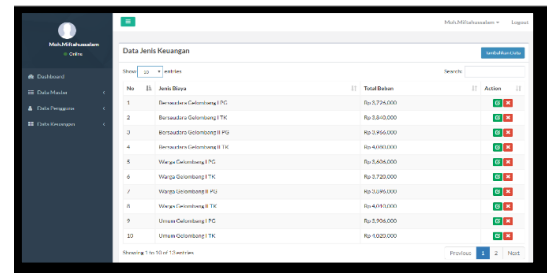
Moh.Miftahussalam
Online

Dashboard
Data Master
Data Pengguna
Data Keuangan

Moh.Miftahussalam
Logout

Data Jenis Keuangan

Tambah Data

Show 10 entries

Search:

| No | Jenis Biaya | Total Bakan | Action |
|---|---|---|---|
| 1 | Bersaudara Gelombang I PG | Rp 3,726,000 | |
| 2 | Bersaudara Gelombang I TK | Rp 3,840,000 | |
| 3 | Bersaudara Gelombang II PG | Rp 3,956,000 | |
| 4 | Bersaudara Gelombang II TK | Rp 4,080,000 | |
| 5 | Warga Gelombang I PG | Rp 3,606,000 | |
| 6 | Warga Gelombang I TK | Rp 3,720,000 | |
| 7 | Warga Gelombang II PG | Rp 3,896,000 | |
| 8 | Warga Gelombang II TK | Rp 4,010,000 | |
| 9 | Umum Gelombang I PG | Rp 3,906,000 | |
| 10 | Umum Gelombang I TK | Rp 4,020,000 | |

Showing 1 to 10 of 12 entries

Previous 1 2 Next